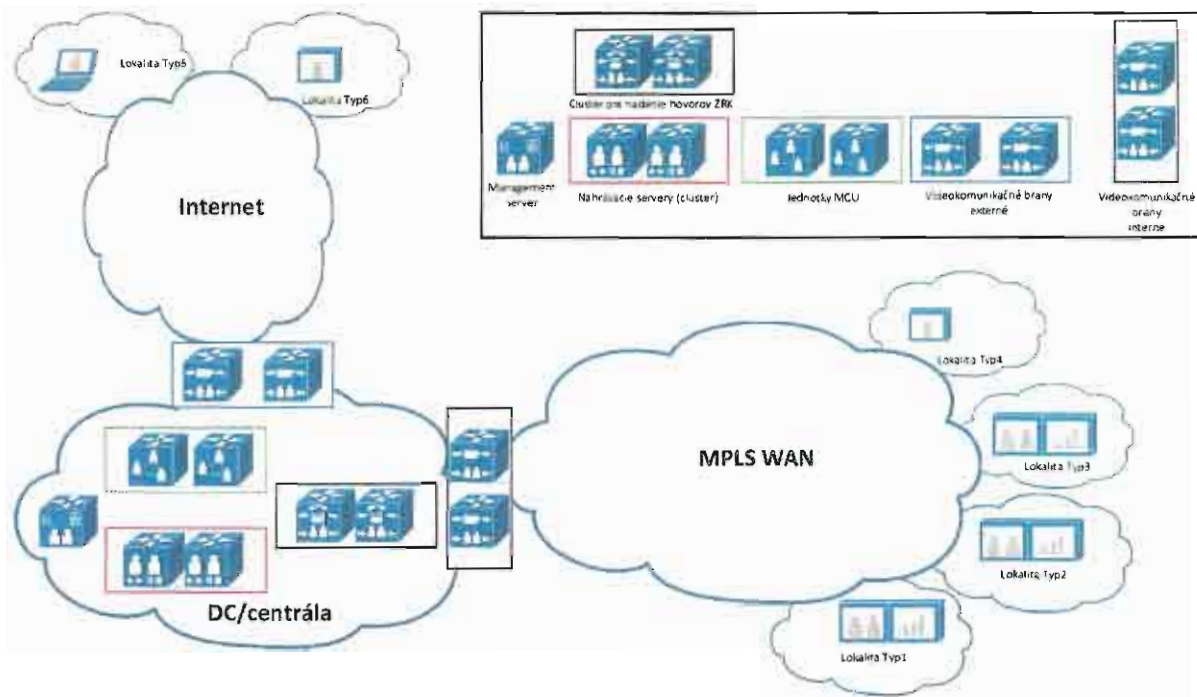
Lokalita Typ5

Lokalita Typ6

Internet

Cluster pre riadenie hovorov ZRK

Management server

Nahrávacie servery (cluster)

Jednotky MCU

Videokomunikačné brány externé

Videokomunikačné brány interné

Lokalita Typ4

MPLS WAN

Lokalita Typ3

Lokalita Typ2

Lokalita Typ1

DC/centrála